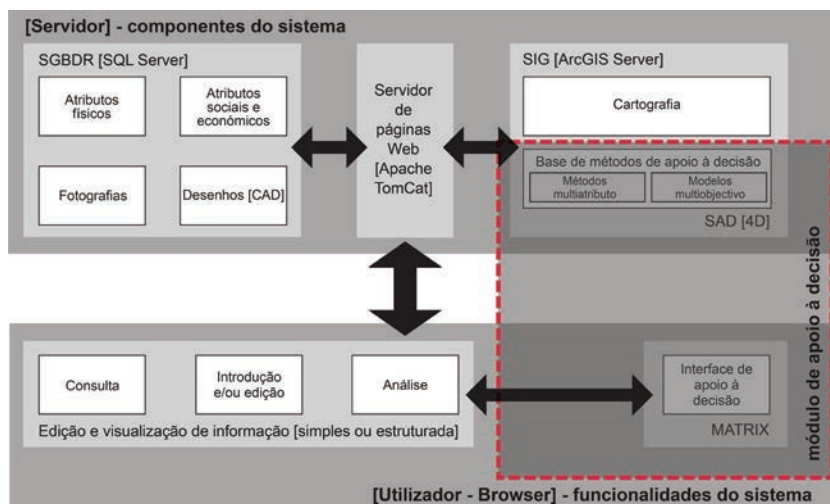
[Servidor] - componentes do sistema

SGBDR [SQL Server]

Atributos físicos

Atributos sociais e económicos

Fotografias

Desenhos [CAD]

Servidor de páginas Web [Apache TomCat]

SIG [ArcGIS Server]

Cartografia

Base de métodos de apoio à decisão

Métodos multiatributo

Modelos multiobjectivo

SAD [4D]

módulo de apoio à decisão

Consulta

Introdução e/ou edição

Análise

Edição e visualização de informação [simples ou estruturada]

Interface de apoio à decisão

MATRIX

[Utilizador - Browser] - funcionalidades do sistema